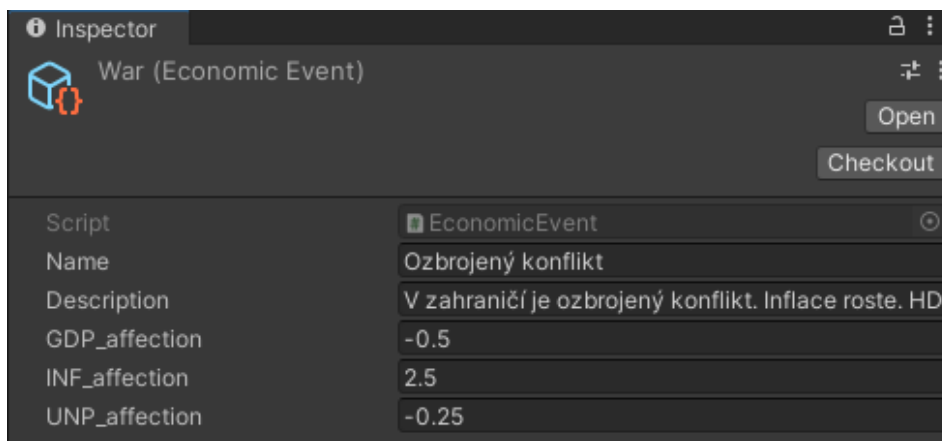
Inspector

War (Economic Event)

Open

Checkout

| | |
|---|---|
| Script | EconomicEvent |
| Name | Ozbrojený konflikt |
| Description | V zahraničí je ozbrojený konflikt. Inflace roste. HD |
| GDP_affection | -0.5 |
| INF_affection | 2.5 |
| UNP_affection | -0.25 |